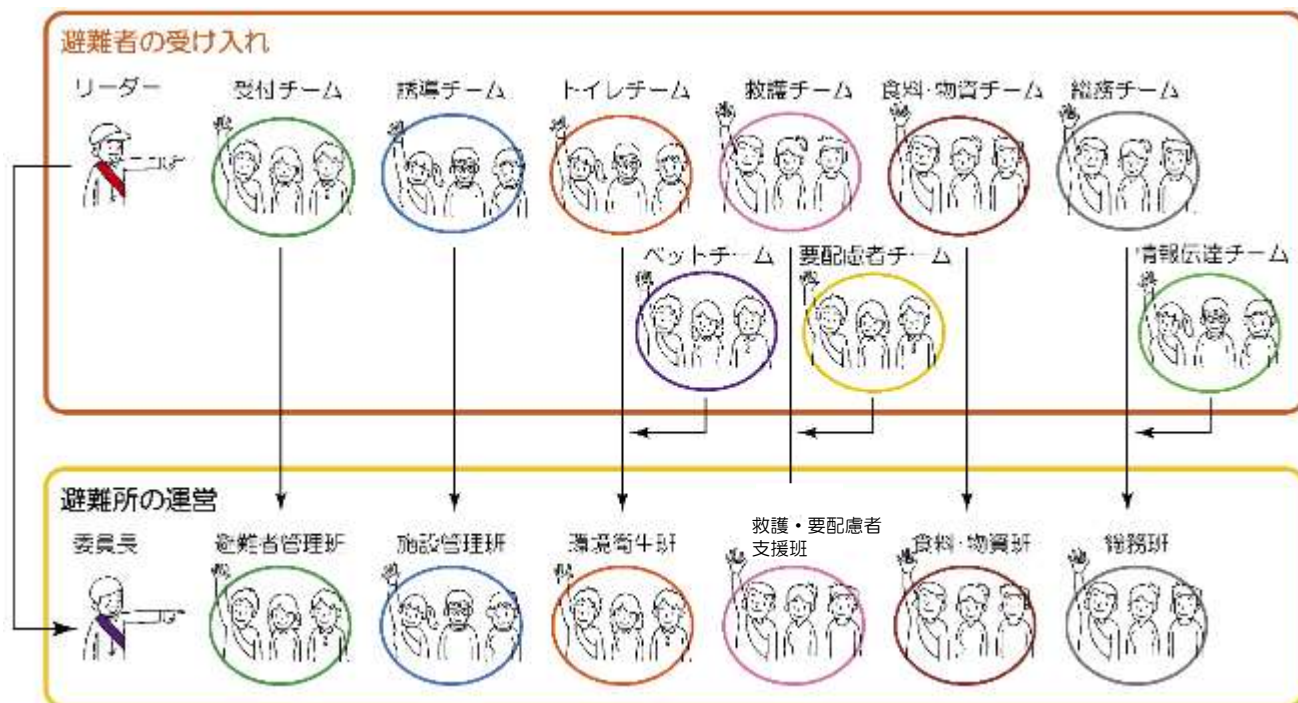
避難者の受け入れ

リーダー

受付チーム

誘導チーム

トイレチーム

救護チーム

食料・物資チーム

総務チーム

ペットチーム

要配慮者チーム

情報伝達チーム

避難所の運営

委員長

避難者管理班

施設管理班

環境衛生班

救護・要配慮者支援班

食料・物資班

総務班